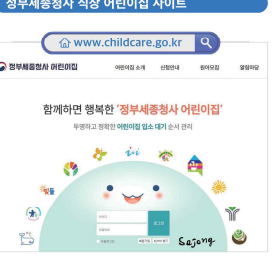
정부세종청사 직장 어린이집 사이트

www.childcare.go.kr

정부세종청사 어린이집

어린이집 소개 신청안내 회원마당 열린마당

함께하면 행복한 '정부세종청사 어린이집'

투명하고 공정한 어린이집 입소 대기 순서 관리

Sejong